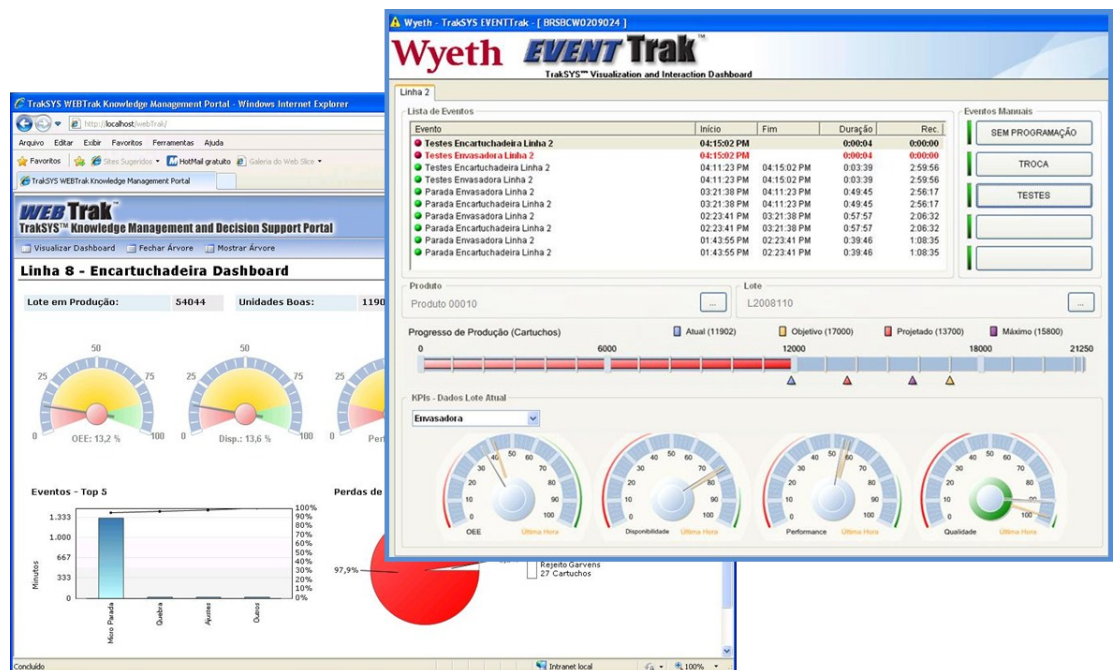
TrakSYS WEBTrak Knowledge Management Portal - Windows Internet Explorer

http://localhost/webTrak/

Arquivo Editar Exibir Favoritos Ferramentas Ajuda

Favoritos Sites Sugeridos HotMail gratuito Galeria do Web Slice

TrakSYS WEBTrak Knowledge Management Portal

WEB Trak™
TrakSYS™ Knowledge Management and Decision Support Portal

Visualizar Dashboard Fechar Árvore Mostrar Árvore

Linha 8 - Encartuchadeira Dashboard

Lote em Produção: 54044 Unidades Boas: 1190

OEE: 13,2 %

Disp.: 13,6 %

Eventos - Top 5

Perdas de

| | |
|---|---|
| 1.333 | 100% |
| 1.000 | 90% |
| 667 | 80% |
| 333 | 70% |
| 0 | 60% |

Minutos

Micro Parada Quebra Ajustes Outros

97,9%

Rejeito Garvens
27 Cartuchos

Concluído Intranet local 100%

Wyeth - TrakSYS EVENTTrak - [ BRSBCW0209024 ]

Wyeth EVENT Trak™
TrakSYS™ Visualization and Interaction Dashboard

Linha 2

Lista de Eventos

| Evento | Início | Fim | Duração | Rec. |
|---|---|---|---|---|
| Testes Encartuchadeira Linha 2 | 04:15:02 PM | | 0:00:04 | 0:00:00 |
| Testes Envasadora Linha 2 | 04:15:02 PM | | 0:00:04 | 0:00:00 |
| Testes Encartuchadeira Linha 2 | 04:11:23 PM | 04:15:02 PM | 0:03:39 | 2:59:56 |
| Testes Envasadora Linha 2 | 04:11:23 PM | 04:15:02 PM | 0:03:39 | 2:59:56 |
| Parada Envasadora Linha 2 | 03:21:38 PM | 04:11:23 PM | 0:49:45 | 2:56:17 |
| Parada Encartuchadeira Linha 2 | 03:21:38 PM | 04:11:23 PM | 0:49:45 | 2:56:17 |
| Parada Envasadora Linha 2 | 02:23:41 PM | 03:21:38 PM | 0:57:57 | 2:06:32 |
| Parada Encartuchadeira Linha 2 | 02:23:41 PM | 03:21:38 PM | 0:57:57 | 2:06:32 |
| Parada Envasadora Linha 2 | 01:43:55 PM | 02:23:41 PM | 0:39:46 | 1:08:35 |
| Parada Encartuchadeira Linha 2 | 01:43:55 PM | 02:23:41 PM | 0:39:46 | 1:08:35 |

Eventos Manuais

SEM PROGRAMAÇÃO
TROCA
TESTES

Produto
Produto 00010 ...

Lote
L2008110 ...

Progresso de Produção (Cartuchos)
Atual (11902) Objetivo (17000) Projetado (13700) Máximo (15800)

0 6000 12000 18000 21250

KPIs - Dados Lote Atual

Envasadora

OEE Última Hora
Disponibilidade Última Hora
Performance Última Hora
Qualidade Última Hora